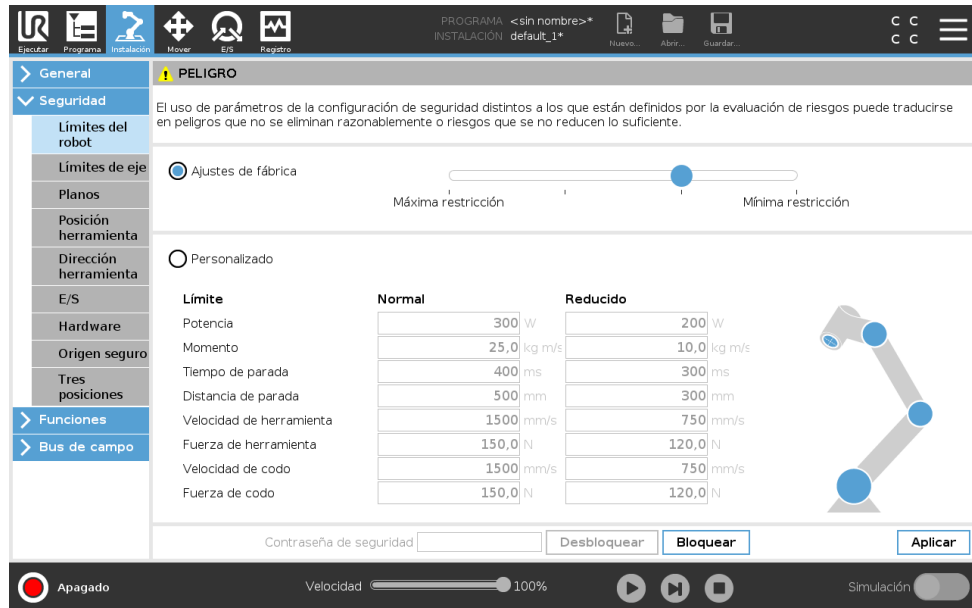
Ejecutar Programa Instalación Mover E/S Registro

PROGRAMA <sin nombre>*
INSTALACIÓN default_1*

Nuevo... Abrir... Guardar...

C C
C C

General
Seguridad
Límites del robot
Límites de eje
Planos
Posición herramienta
Dirección herramienta
E/S
Hardware
Origen seguro
Tres posiciones
Funciones
Bus de campo

PELIGRO

El uso de parámetros de la configuración de seguridad distintos a los que están definidos por la evaluación de riesgos puede traducirse en peligros que no se eliminan razonablemente o riesgos que se no reducen lo suficiente.

Ajustes de fábrica

Máxima restricción Mínima restricción

Personalizado

| Límite | Normal | | Reducido | |
|---|---|---|---|---|
| Potencia | 300 | W | 200 | W |
| Momento | 25,0 | kg m/s | 10,0 | kg m/s |
| Tiempo de parada | 400 | ms | 300 | ms |
| Distancia de parada | 500 | mm | 300 | mm |
| Velocidad de herramienta | 1500 | mm/s | 750 | mm/s |
| Fuerza de herramienta | 150,0 | N | 120,0 | N |
| Velocidad de codo | 1500 | mm/s | 750 | mm/s |
| Fuerza de codo | 150,0 | N | 120,0 | N |

Contraseña de seguridad Desbloquear Bloquear Aplicar

Apagado Velocidad 100% Simulación